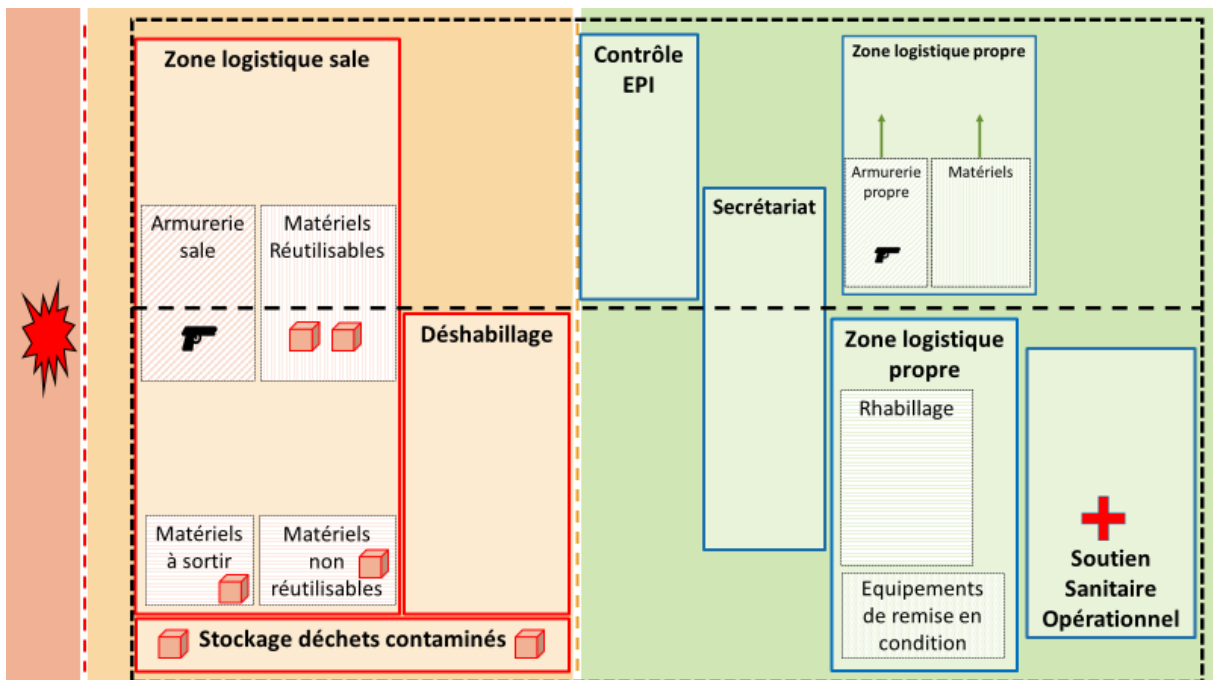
Zone logistique sale

Armurerie sale

Matériels Réutilisables

Déshabillage

Matériels à sortir

Matériels non réutilisables

Stockage déchets contaminés

Contrôle EPI

Secrétariat

Zone logistique propre

Armurerie propre

Matériels

Zone logistique propre

Rhabillage

Equipements de remise en condition

Soutien Sanitaire Opérationnel